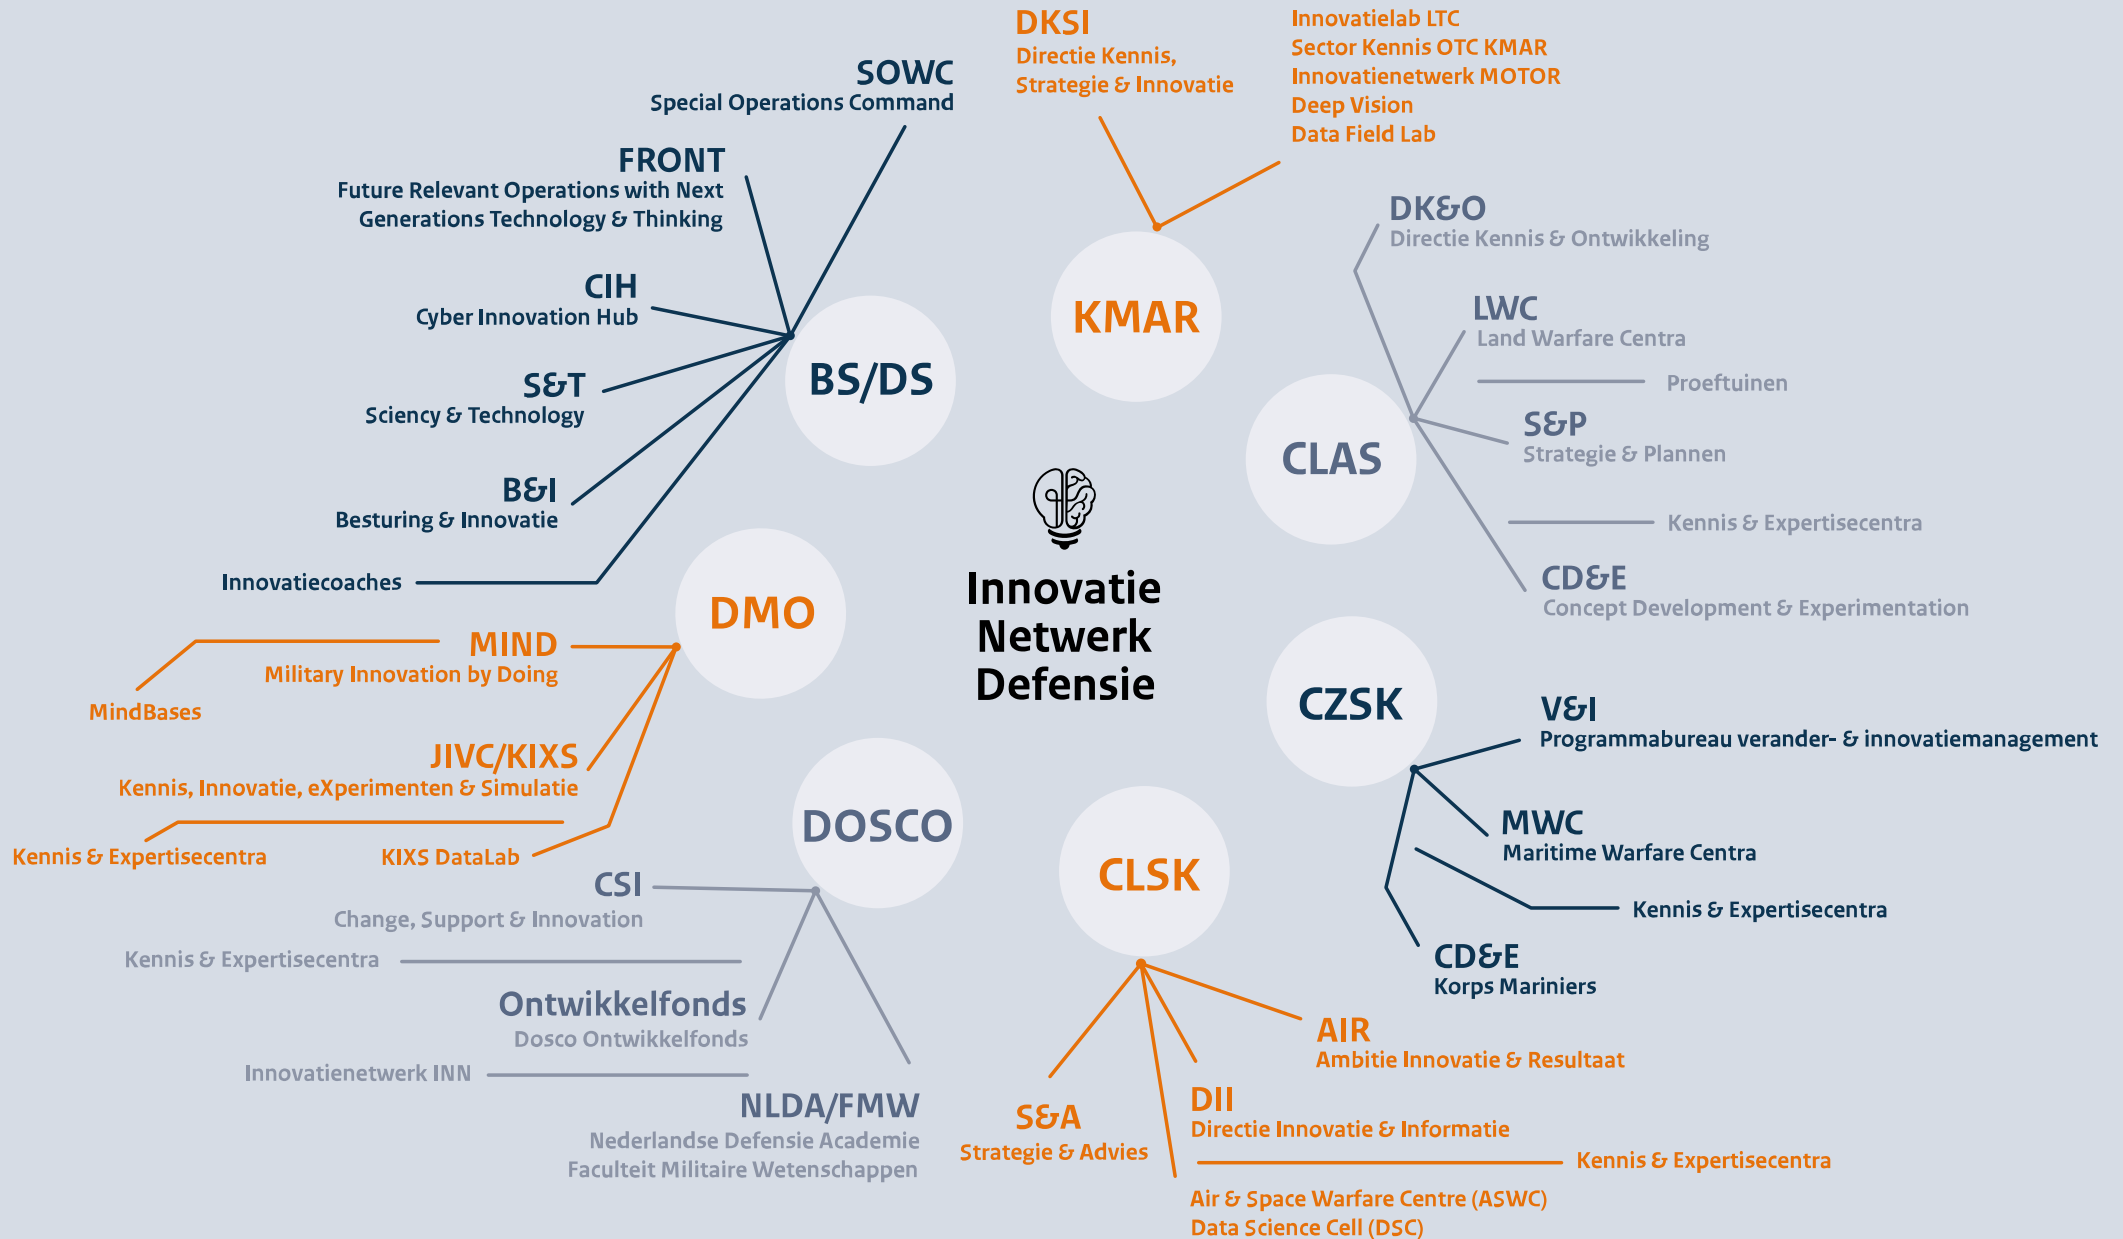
Innovatie Netwerk Defensie

BS/DS

SOWC
Special Operations Command

FRONT
Future Relevant Operations with Next Generations Technology & Thinking

CIH
Cyber Innovation Hub

S&T
Sciency & Technology

B&I
Besturing & Innovatie

Innovatiecoaches

KMAR

DKSI
Directie Kennis, Strategie & Innovatie

Innovatielab LTC
Sector Kennis OTC KMAR
Innovatienetwerk MOTOR
Deep Vision
Data Field Lab

CLAS

DK&O
Directie Kennis & Ontwikkeling

LWC
Land Warfare Centra

Proeftuinen

S&P
Strategie & Plannen

Kennis & Expertisecentra

CD&E
Concept Development & Experimentation

CZSK

V&I
Programmabureau verander- & innovatiemanagement

MWC
Maritime Warfare Centra

Kennis & Expertisecentra

CD&E
Korps Mariniers

CLSK

AIR
Ambitie Innovatie & Resultaat

DII
Directie Innovatie & Informatie

Kennis & Expertisecentra

S&A
Strategie & Advies

Air & Space Warfare Centre (ASWC)
Data Science Cell (DSC)

DOSCO

CSI
Change, Support & Innovation

Kennis & Expertisecentra

Ontwikkelfonds
Dosco Ontwikkelfonds

Innovatienetwerk INN

NLDA/FMW
Nederlandse Defensie Academie
Faculteit Militaire Wetenschappen

DMO

MIND
Military Innovation by Doing

MindBases

JIVC/KIXS
Kennis, Innovatie, eXperimenten & Simulatie

Kennis & Expertisecentra

KIXS DataLab